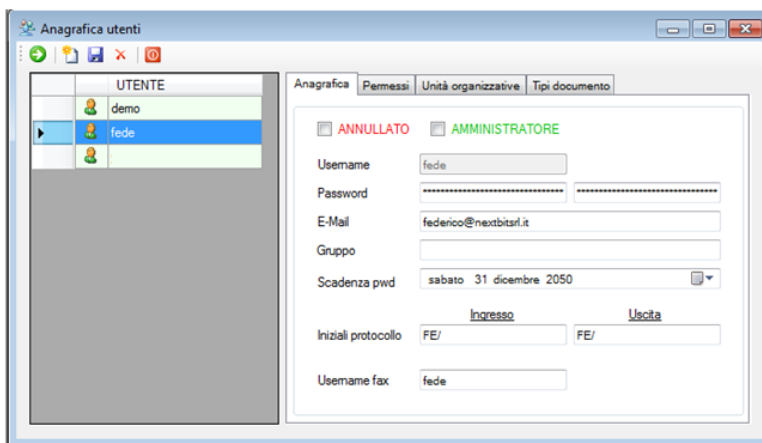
Anagrafica utenti

| | | UTENTE |
|---|---|---|
| | | demo |
| | | fede |
| | | |

Anagrafica | Permessi | Unità organizzative | Tipi documento

ANNULLATO
AMMINISTRATORE

Username fede
Password •••••••••••••••••••••••••••••••• ••••••••••••••••••••••••••••••••
E-Mail federico@nextbitsrl.it
Gruppo
Scadenza pwd sabato 31 dicembre 2050

Ingresso Uscita
Iniziali protocollo FE/ FE/

Username fax fede